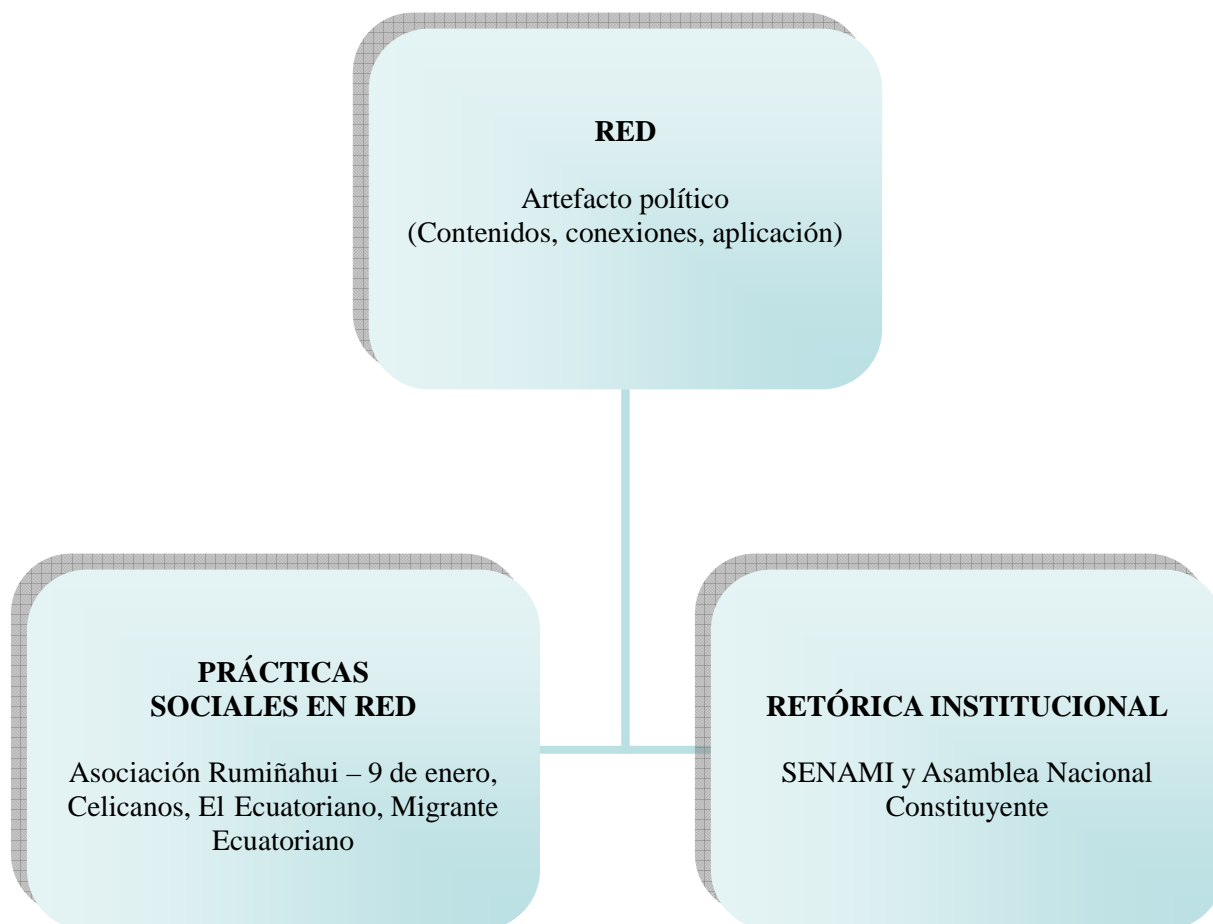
**RED**

Artefacto político
(Contenidos, conexiones, aplicación)

**PRÁCTICAS SOCIALES EN RED**

Asociación Rumiñahui – 9 de enero, Celicanos, El Ecuatoriano, Migrante Ecuatoriano

**RETÓRICA INSTITUCIONAL**

SENAMI y Asamblea Nacional Constituyente